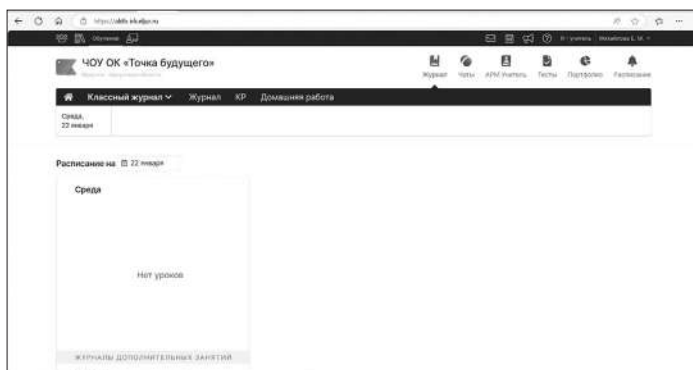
https://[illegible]

Обучение

ЧОУ ОК «Точка будущего»

Журнал Чаты АРМ Учитель Тесты Портфолио Расписание

Классный журнал Журнал КР Домашняя работа

Среда, 22 января

Расписание на 22 января

Среда

Нет уроков

ЖУРНАЛЫ ДОПОЛНИТЕЛЬНЫХ ЗАНЯТИЙ